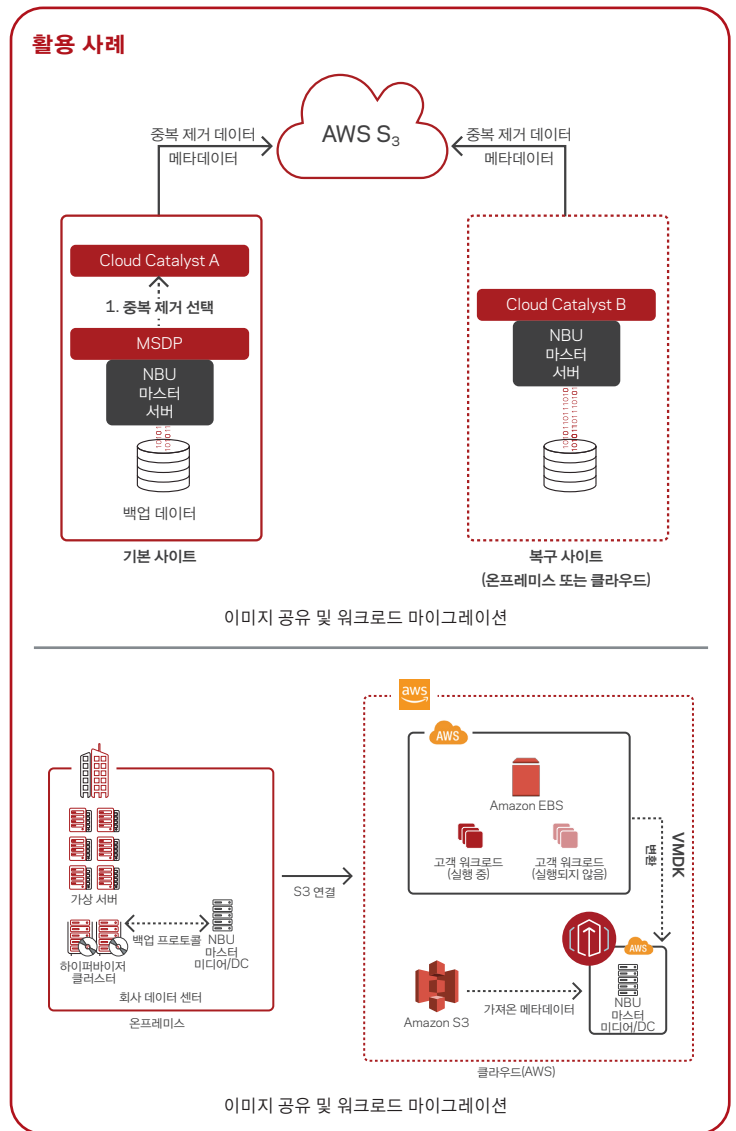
활용 사례

중복 제거 데이터
메타데이터

AWS $S_3$

중복 제거 데이터
메타데이터

Cloud Catalyst A

1. 중복 제거 선택

MSDP

NBU
마스터
서버

백업 데이터

기본 사이트

Cloud Catalyst B

NBU
마스터
서버

복구 사이트
(온프레미스 또는 클라우드)

이미지 공유 및 워크로드 마이그레이션

aws

AWS

Amazon EBS

고객 워크로드
(실행 중)

고객 워크로드
(실행되지 않음)

VMDK
변환

가상 서버

백업 프로토콜

NBU
마스터
미디어/DC

하이퍼바이저
클러스터

회사 데이터 센터

온프레미스

S3 연결

AWS

Amazon S3

가져온 메타데이터

NBU
마스터
미디어/DC

클라우드(AWS)

이미지 공유 및 워크로드 마이그레이션